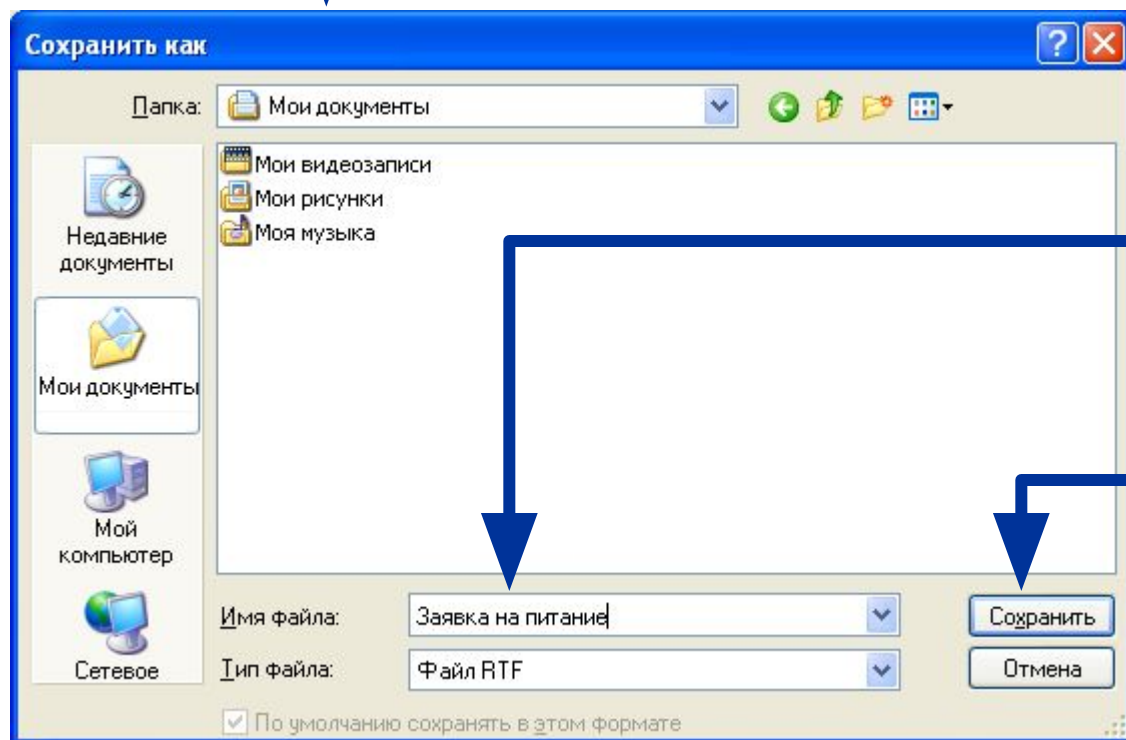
Сохранить как

Папка: Мои документы

Недавние документы

Мои документы

Мой компьютер

Сетевое

Мои видеозаписи
Мои рисунки
Моя музыка

Имя файла: Заявка на питание
Тип файла: Файл RTF

Сохранить
Отмена

По умолчанию сохранять в этом формате